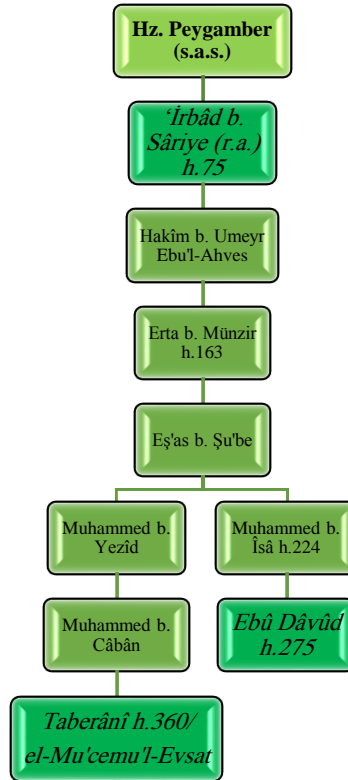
Hz. Peygamber (s.a.s.)

'İrbâd b. Sâriye (r.a.) h.75

Hakîm b. Umeyr Ebu'l-Ahves

Erta b. Münzir h.163

Eş'as b. Şu'be

Muhammed b. Yezîd

Muhammed b. Câbân

Taberânî h.360/ el-Mu'cemu'l-Evsat

Muhammed b. Îsâ h.224

Ebû Dâvûd h.275